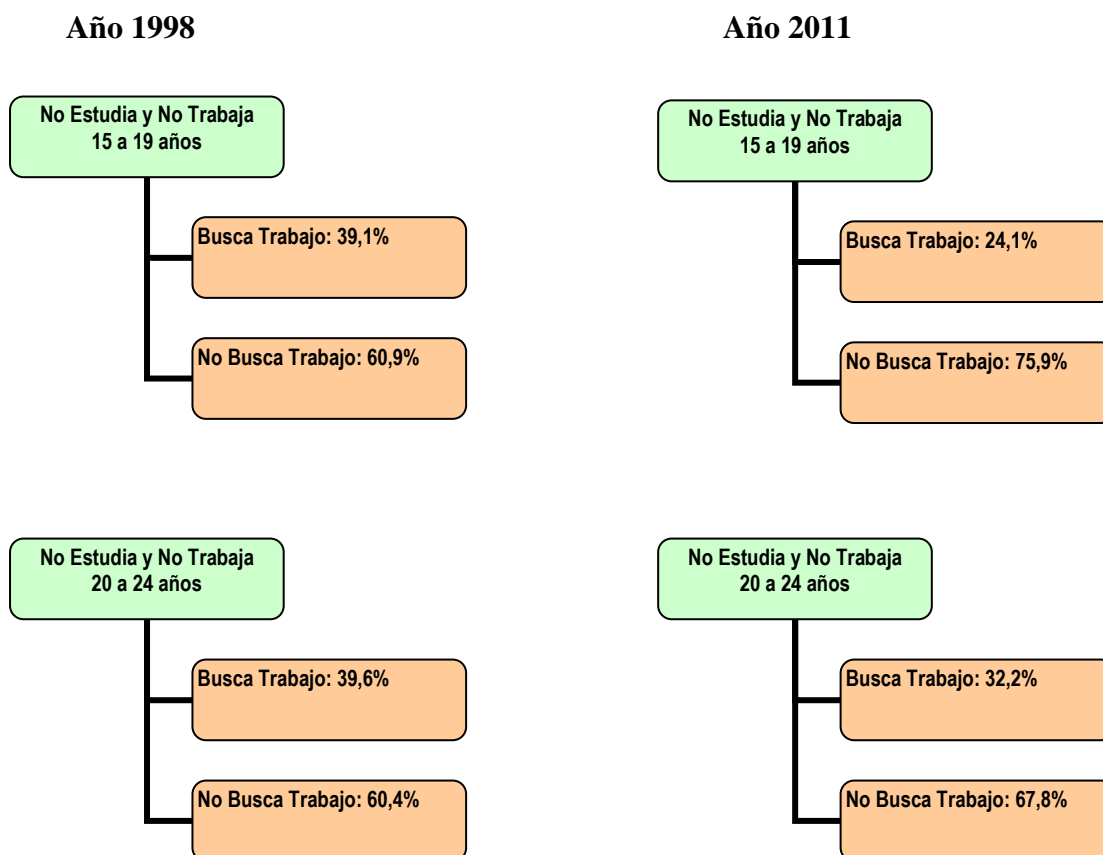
Año 1998

No Estudia y No Trabaja
15 a 19 años

Busca Trabajo: 39,1%

No Busca Trabajo: 60,9%

No Estudia y No Trabaja
20 a 24 años

Busca Trabajo: 39,6%

No Busca Trabajo: 60,4%

Año 2011

No Estudia y No Trabaja
15 a 19 años

Busca Trabajo: 24,1%

No Busca Trabajo: 75,9%

No Estudia y No Trabaja
20 a 24 años

Busca Trabajo: 32,2%

No Busca Trabajo: 67,8%